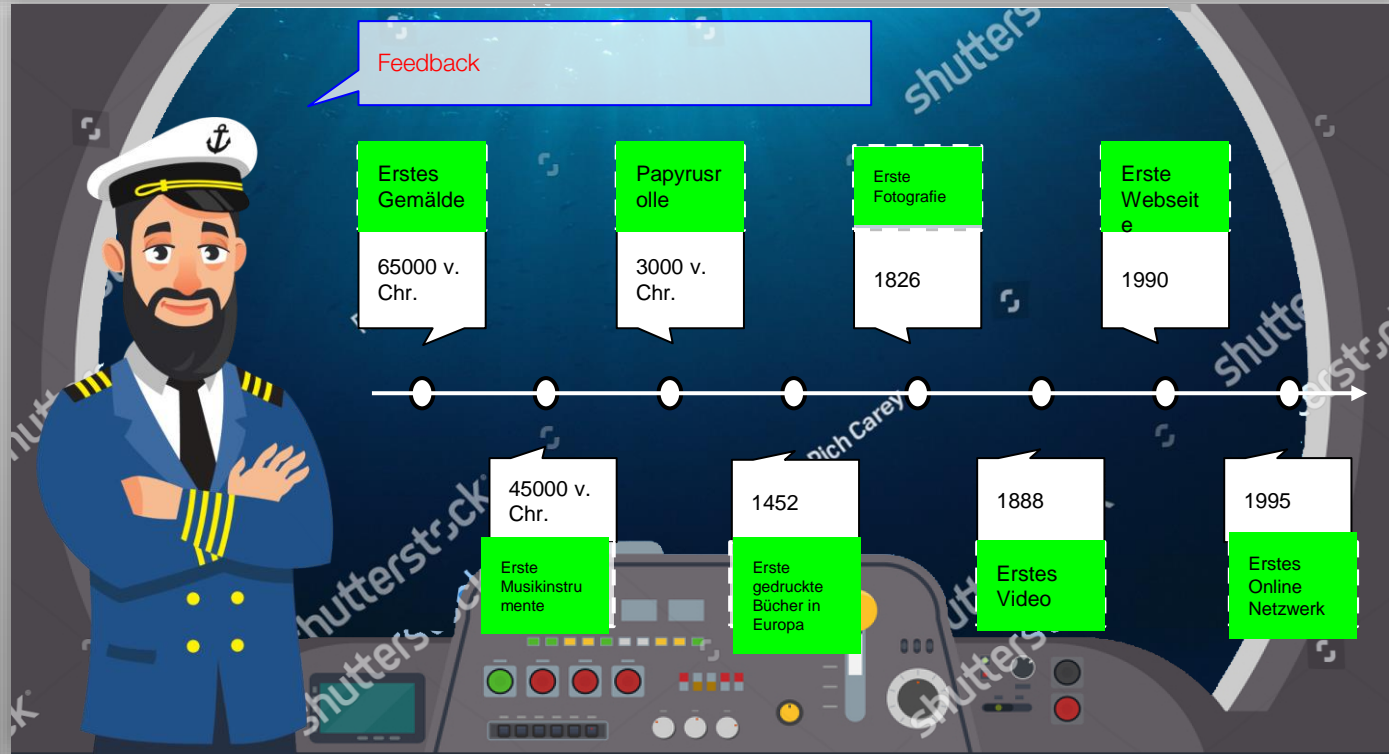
Feedback

Erstes Gemälde
65000 v. Chr.

Papyrusrolle
3000 v. Chr.

Erste Fotografie
1826

Erste Webseite
1990

45000 v. Chr.
Erste Musikinstrumente

1452
Erste gedruckte Bücher in Europa

1888
Erstes Video

1995
Erstes Online Netzwerk

shutterstock
shutterstock
shutterstock
shutterstock
shutterstock
Rich Carey